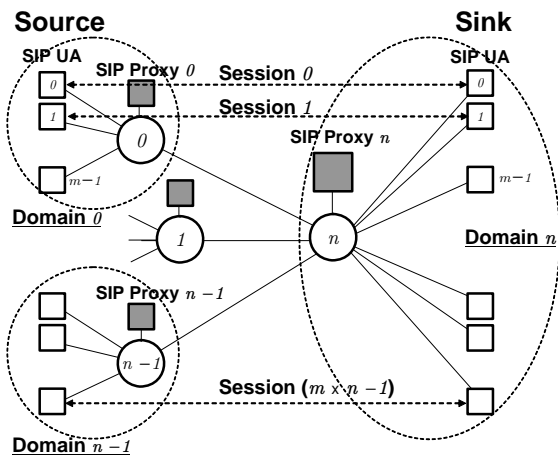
Source

Sink

SIP UA

SIP UA

SIP Proxy $0$

Session $0$

$0$

$0$

Session $1$

$1$

$1$

$0$

SIP Proxy $n$

$m-1$

$m-1$

Domain $0$

$1$

$n$

Domain $n$

SIP Proxy $n-1$

$n-1$

Session ($m \times n-1$)

Domain $n-1$